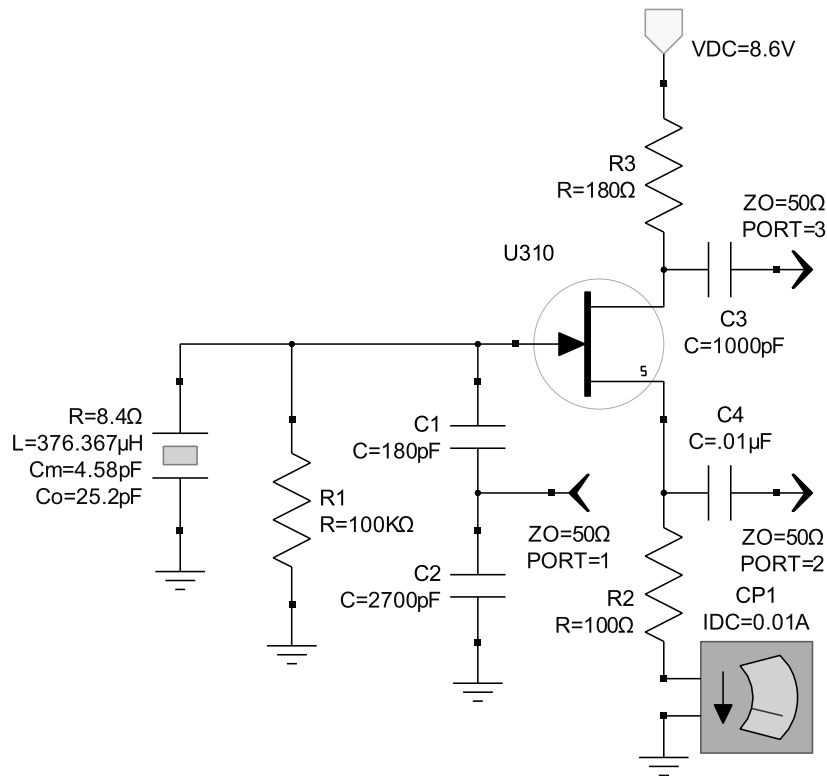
VDC=8.6V

R3
R=180Ω

ZO=50Ω
PORT=3

U310

C3
C=1000pF

s

C4
C=.01µF

R=8.4Ω
L=376.367µH
Cm=4.58pF
Co=25.2pF

C1
C=180pF

R1
R=100KΩ

ZO=50Ω
PORT=1

ZO=50Ω
PORT=2

C2
C=2700pF

R2
R=100Ω

CP1
IDC=0.01A